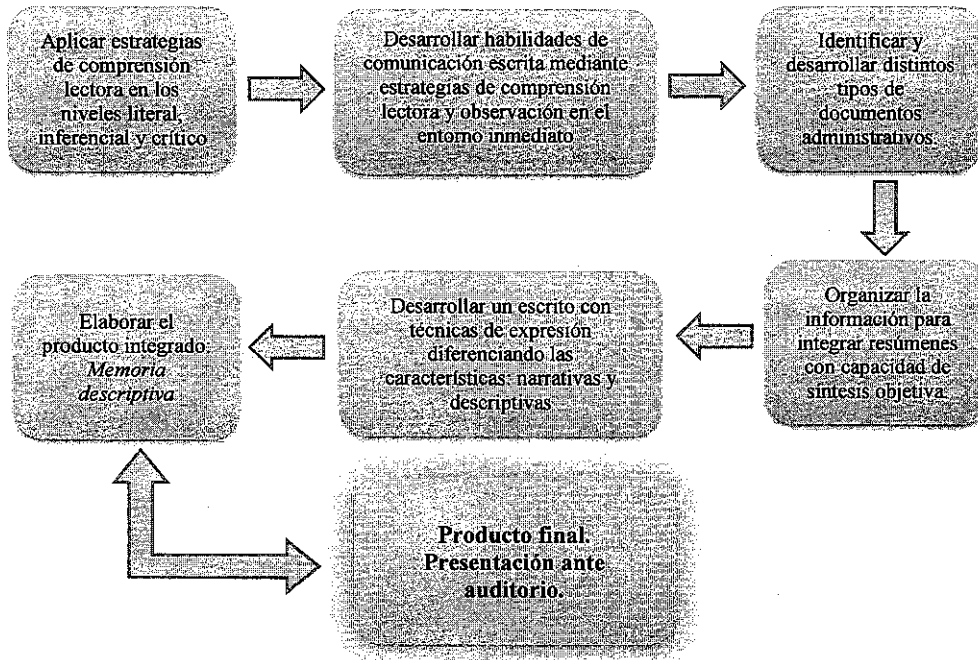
Aplicar estrategias de comprensión lectora en los niveles literal, inferencial y crítico

Desarrollar habilidades de comunicación escrita mediante estrategias de comprensión lectora y observación en el entorno inmediato

Identificar y desarrollar distintos tipos de documentos administrativos.

Organizar la información para integrar resúmenes con capacidad de síntesis objetiva.

Desarrollar un escrito con técnicas de expresión diferenciando las características: narrativas y descriptivas

Elaborar el producto integrado: *Memoria descriptiva*

**Producto final: Presentación ante auditorio.**